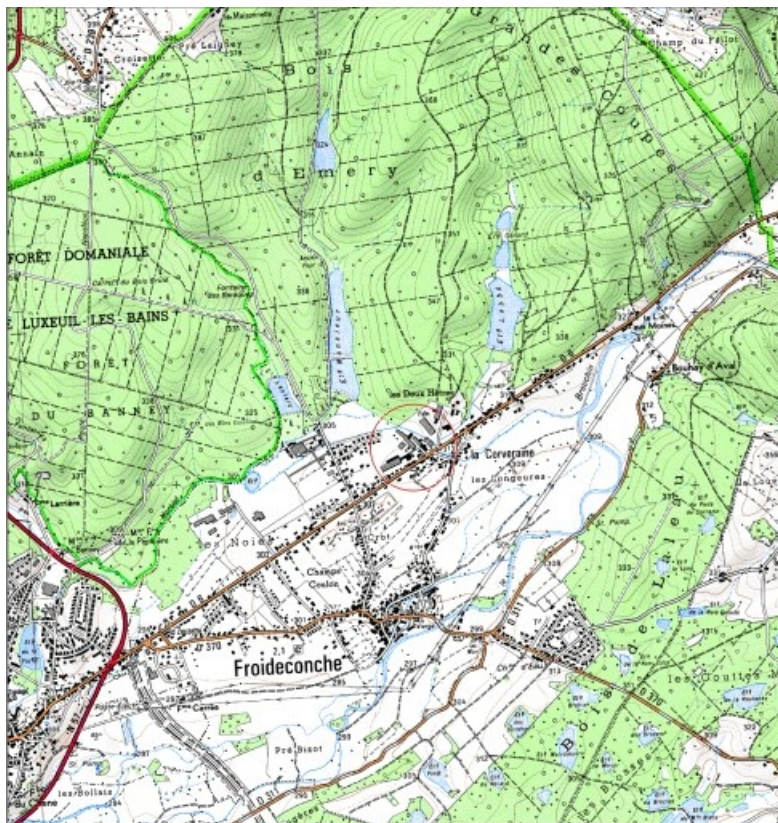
Bois
d'Emery
Grande Coupe
FORÊT DOMANIALE
DE LUXEUIL-LES-BAINS
FORÊT
DU BANNEY
les Deux Etangs
la Corverane
les Longeures
Champs Coulon
Froideconche
Pré Bizot
Bouhay d'Aval
Bois de Laleu
les Coutures
Champ du Fallot